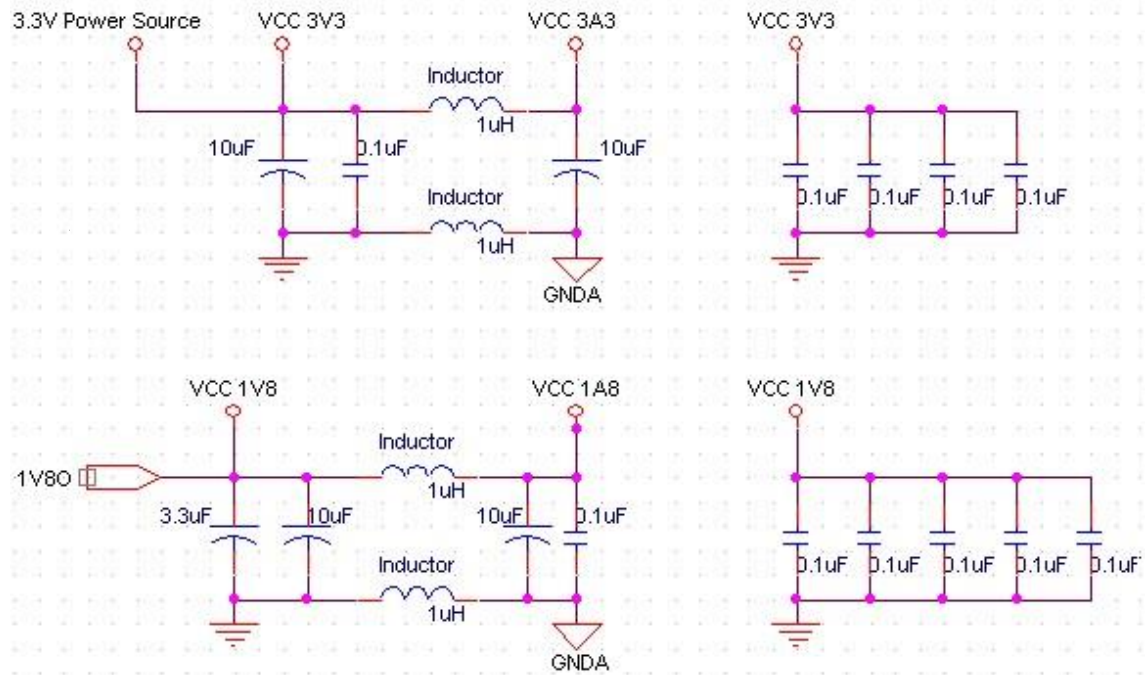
3.3V Power Source
VCC 3V3
VCC 3A3
VCC 3V3
Inductor
1uH
10uF
0.1uF
10uF
Inductor
1uH
0.1uF 0.1uF 0.1uF 0.1uF
GNDA

VCC 1V8
VCC 1A8
VCC 1V8
Inductor
1uH
1V8O
3.3uF
10uF
10uF
0.1uF
Inductor
1uH
0.1uF 0.1uF 0.1uF 0.1uF 0.1uF
GNDA